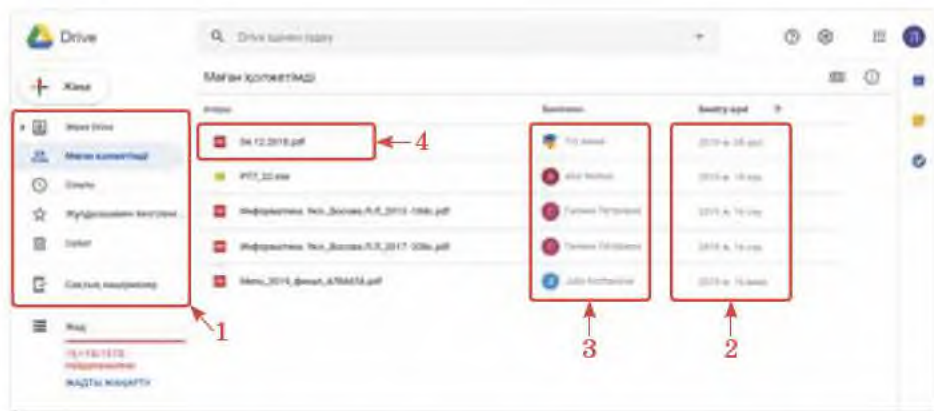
Drive

Drive ішінен іздеу

Жаңа

Менің Drive

Маған қолжетімді

Соңғы

Жұлдызшамен белгіленген

Себет

Сақтау кеңістігі

Жад

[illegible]

ЖАДТЫ ЖАҢАРТУ

Маған қолжетімді

Атауы

Бөлісуші

Бөлісу күні

04.12.2019.pdf

РТТ_22.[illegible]

Информатика. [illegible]_2013-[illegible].pdf

Информатика. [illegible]_2017-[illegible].pdf

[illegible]_2019_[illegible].pdf

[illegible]

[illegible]

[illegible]

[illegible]

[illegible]

2019 ж. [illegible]

2019 ж. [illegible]

2019 ж. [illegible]

2019 ж. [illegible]

2019 ж. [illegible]

4

1

3

2